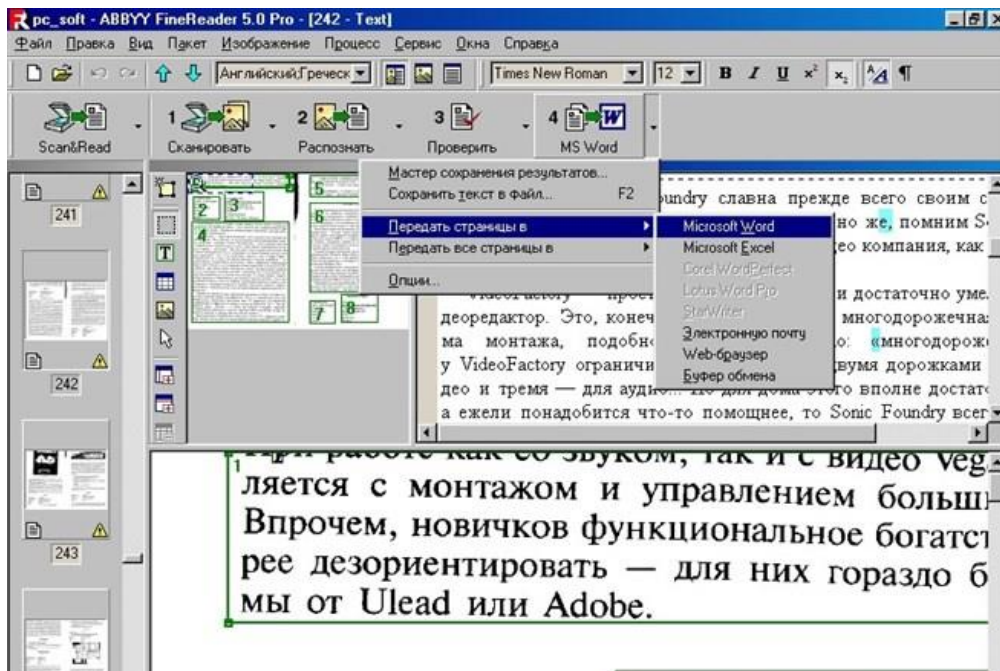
pc_soft - ABBYY FineReader 5.0 Pro - [242 - Text]

Файл Правка Вид Пакет Изображение Процесс Сервис Окна Справка

Английский;Греческ

Times New Roman 12 B I U

Scan&Read

1 Сканировать

2 Распознать

3 Проверить

4 MS Word

241

242

243

Мастер сохранения результатов...

Сохранить текст в файл... F2

Передать страницы в

Передать все страницы в

Опции...

Microsoft Word

Microsoft Excel

Corel WordPerfect

Lotus Word Pro

StarWriter

Электронную почту

Web-браузер

Буфер обмена

oundry славна прежде всего своим с

но же, помним S

ео компания, как

VideoFactory прост и достаточно уме

деоредактор. Это, конеч многодорожечна

ма монтажа, подобн о: «многодорож

у VideoFactory ограничи двумя дорожками

део и тремя — для ауди

а ежели понадобится что-то помощнее, то Sonic Foundry всег

При работе как со звуком, так и с видео Veg

ляется с монтажом и управлением больш

Впрочем, новичков функциональное богатс

рее дезориентировать — для них гораздо б

мы от Ulead или Adobe.